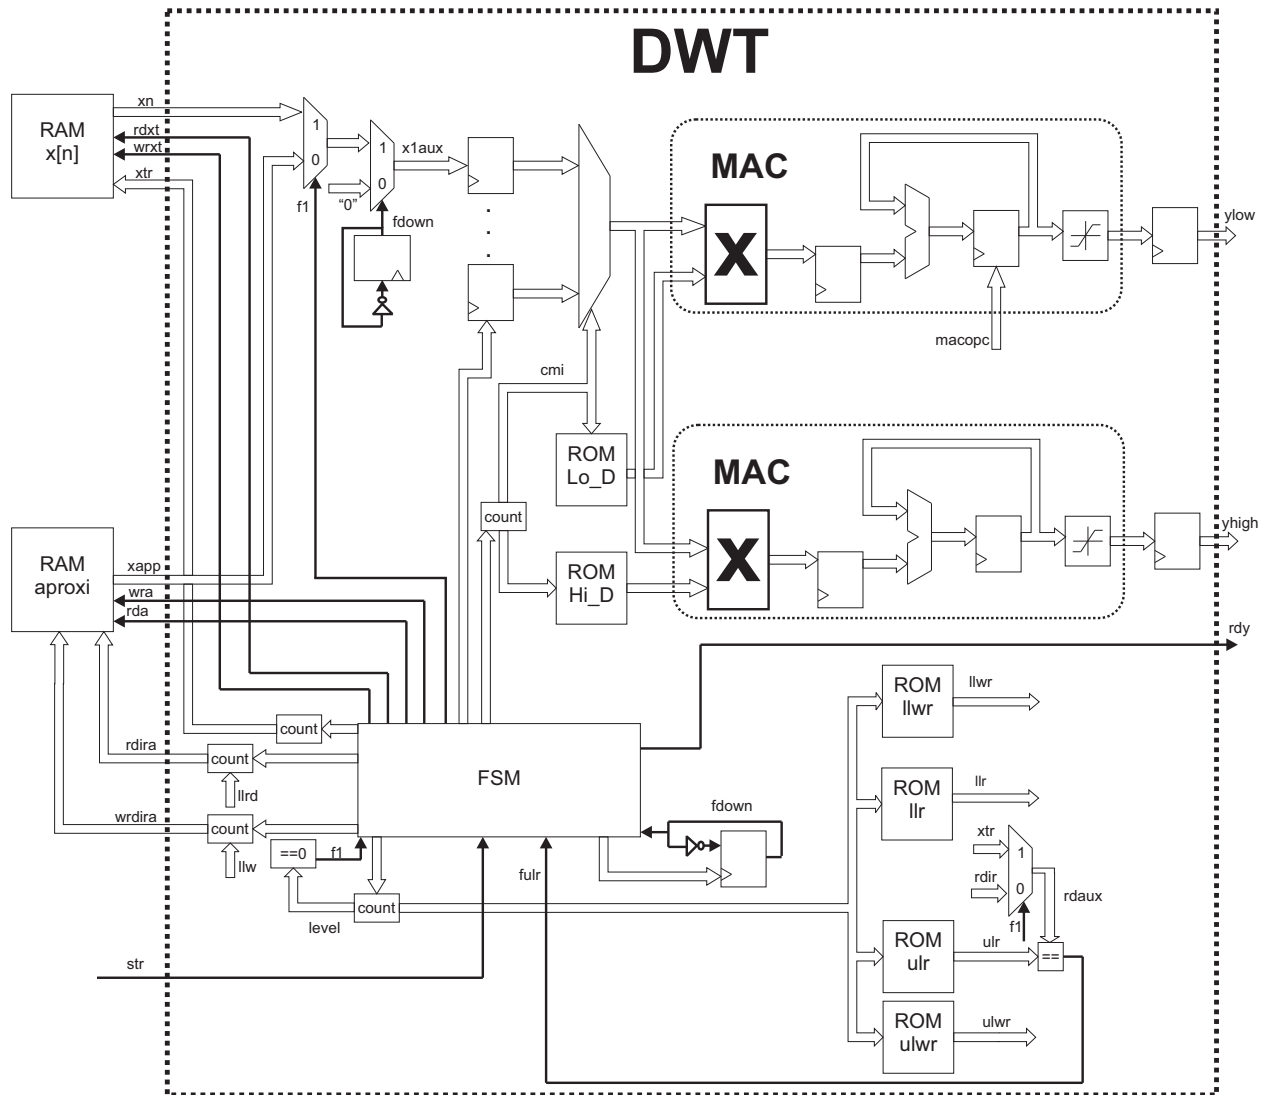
DWT

RAM
x[n]

xn
rdxt
wrxt
xtr

1
0
f1

1
0
"0"
x1aux
fdown

MAC
X
ylow
macopc

cmi
ROM
Lo_D

MAC
X
yhigh

count
ROM
Hi_D

RAM
aproxi

xapp
wra
rda

rdy

ROM
llwr
llwr

ROM
llr
llr

count
rdira
count
llrd
FSM

wrdira
count
llw
==0
f1

fdown

xtr
1
rdir
0
rdaux
f1

fulr
count
level

ROM
ulr
ulr
==

str

ROM
ulwr
ulwr